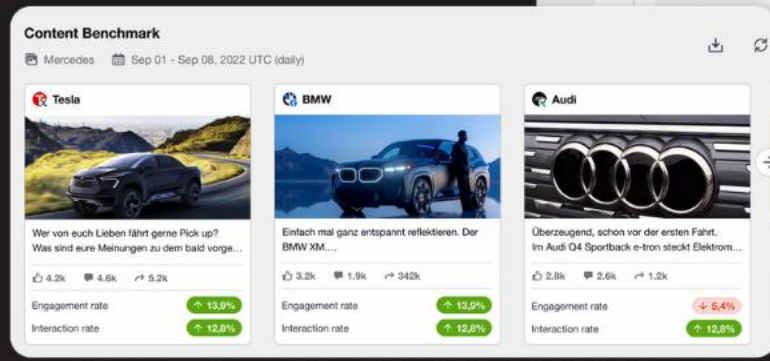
Content Benchmark

Mercedes Sep 01 - Sep 08, 2022 UTC (daily)

Tesla

Wer von euch Lieben fährt gerne Pick up? Was sind eure Meinungen zu dem bald vorge...

4.2k 4.6k 5.2k

Engagement rate ↑ 13,9%

Interaction rate ↑ 12,8%

BMW

Einfach mal ganz entspannt reflektieren. Der BMW XM....

3.2k 1.9k 342k

Engagement rate ↑ 13,9%

Interaction rate ↑ 12,8%

Audi

Überzeugend, schon vor der ersten Fahrt. Im Audi Q4 Sportback e-tron steckt Elektrom...

2.8k 2.6k 1.2k

Engagement rate ↓ 5,4%

Interaction rate ↑ 12,8%